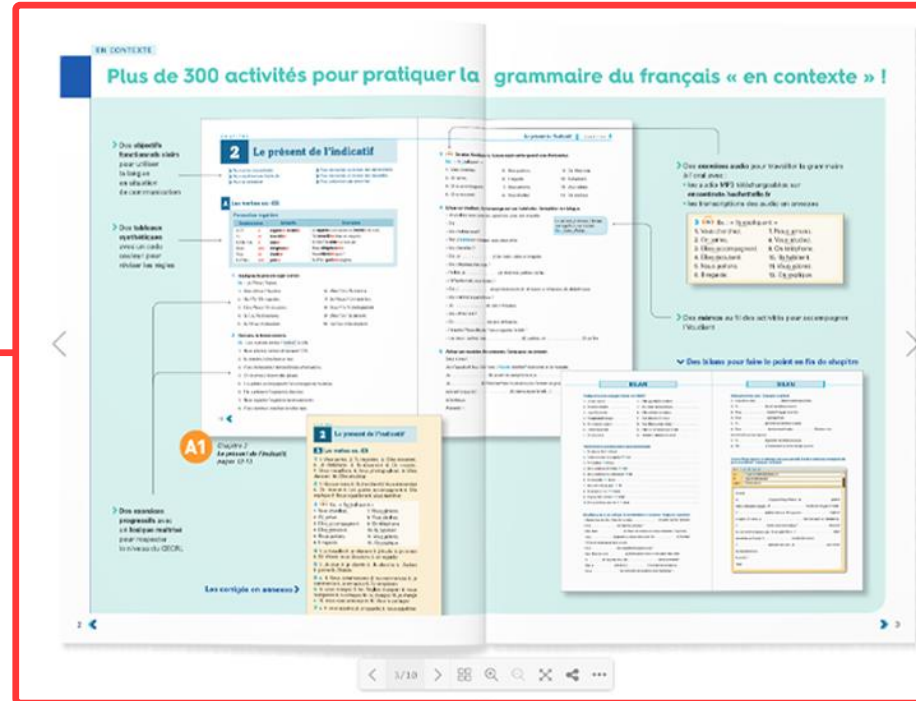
EN CONTEXTE

Plus de 300 activités pour pratiquer la grammaire du français « en contexte » !

Des objectifs fonctionnels clairs pour utiliser la langue en situation de communication

Des tableaux synthétiques avec un code couleur pour réviser les règles

Des exercices progressifs avec un lexique maîtrisé pour respecter le niveau du CECRL

Les corrigés en annexe

2 Le présent de l'indicatif

A Les verbes en -ER

A1 Chapitre 2 Le présent de l'indicatif pages 12-13

Le présent de l'indicatif

Des exercices audio pour travailler la grammaire à l'oral avec :
- les audio MP3 téléchargeables sur enconteste.hachettefle.fr
- les transcriptions des audio en annexe

Des mémos au fil des activités pour accompagner l'étudiant

Des bilans pour faire le point en fin de chapitre

BILAN

BILAN

1. Vous chantez. 2. On aime. 3. Elles accompagnent. 4. Elles jouent. 5. Nous parlons. 6. Il espère. 7. Nous gérons. 8. Vous étudiez. 9. On téléphone. 10. Ils habitent. 11. Vous gérez. 12. On préfère.

2

3

3/10